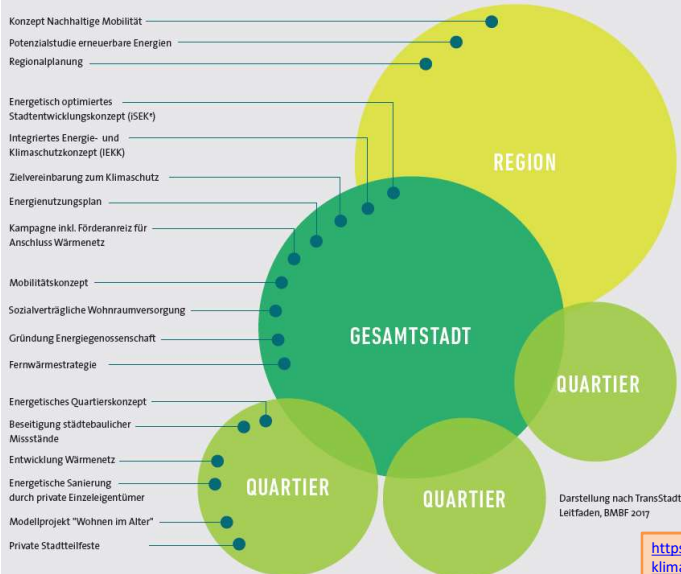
Konzept Nachhaltige Mobilität

Potenzialstudie erneuerbare Energien

Regionalplanung

Energetisch optimiertes Stadtentwicklungskonzept (iSEK*)

Integriertes Energie- und Klimaschutzkonzept (IEKK)

Zielvereinbarung zum Klimaschutz

Energienutzungsplan

Kampagne inkl. Förderanreiz für Anschluss Wärmenetz

Mobilitätskonzept

Sozialverträgliche Wohnraumversorgung

Gründung Energiegenossenschaft

Fernwärmestrategie

Energetisches Quartierskonzept

Beseitigung städtebaulicher Missstände

Entwicklung Wärmenetz

Energetische Sanierung durch private Einzeleigentümer

Modellprojekt "Wohnen im Alter"

Private Stadtteilfeste

REGION

GESAMTSTADT

QUARTIER

QUARTIER

QUARTIER

Darstellung nach TransStadt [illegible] Leitfaden, BMBF 2017

https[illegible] klima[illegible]